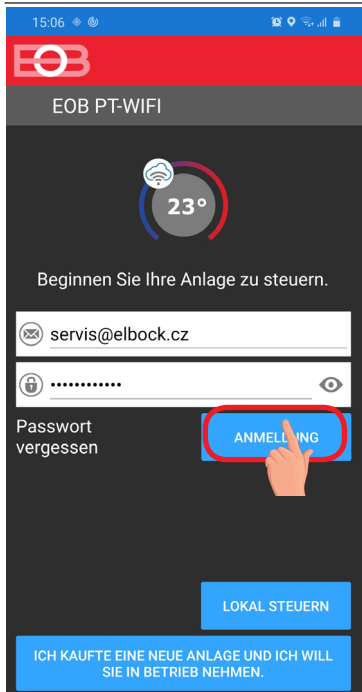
15:06

EOB

EOB PT-WIFI

23°

Beginnen Sie Ihre Anlage zu steuern.

servis@elbock.cz

••••••••••••

Passwort vergessen

ANMEL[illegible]NG

LOKAL STEUERN

ICH KAUFTE EINE NEUE ANLAGE UND ICH WILL SIE IN BETRIEB NEHMEN.